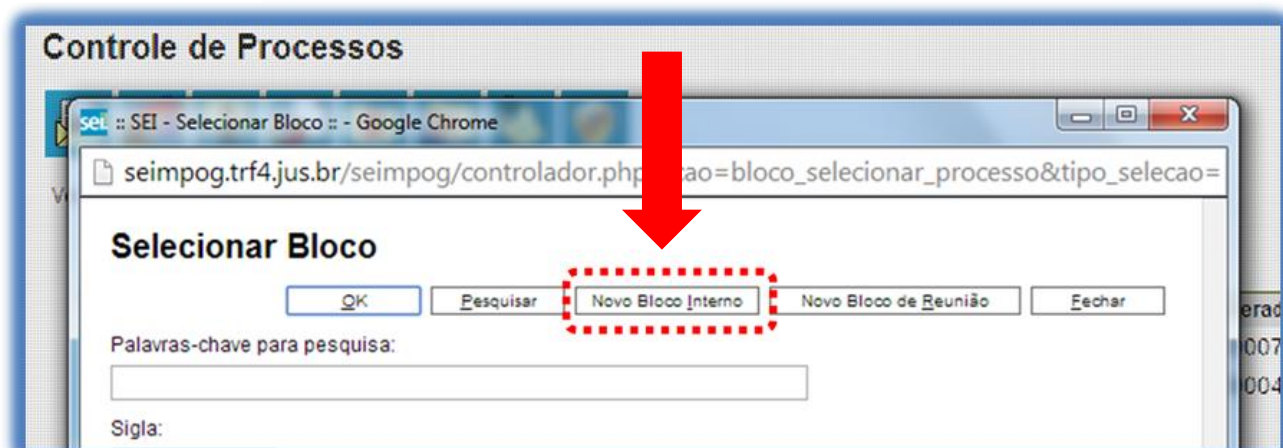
Controle de Processos

sei :: SEI - Selecionar Bloco :: - Google Chrome

seimpog.trf4.jus.br/seimpog/controlador.php?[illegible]cao=bloco_selecionar_processo&tipo_selecao=

Selecionar Bloco

OK Pesquisar Novo Bloco Interno Novo Bloco de Reunião Fechar

Palavras-chave para pesquisa:

Sigla:

V

erad

007

004